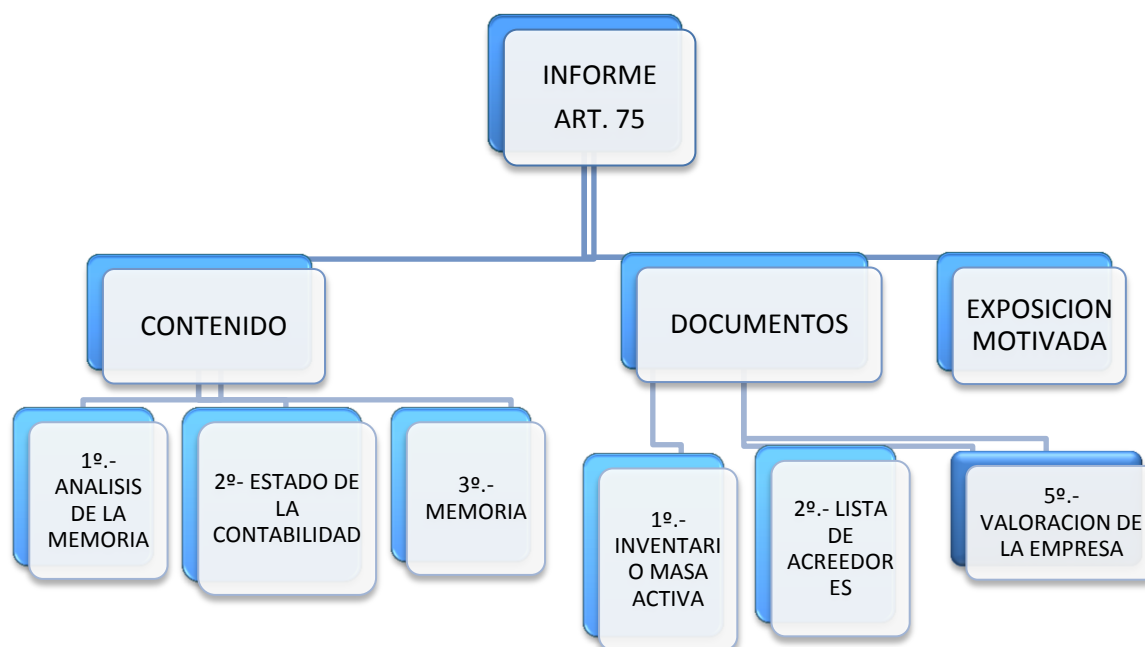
INFORME
ART. 75

CONTENIDO

1º.- ANALISIS DE LA MEMORIA

2º- ESTADO DE LA CONTABILIDAD

3º.- MEMORIA

DOCUMENTOS

1º.- INVENTARIO MASA ACTIVA

2º.- LISTA DE ACREEDORES

5º.- VALORACION DE LA EMPRESA

EXPOSICION MOTIVADA